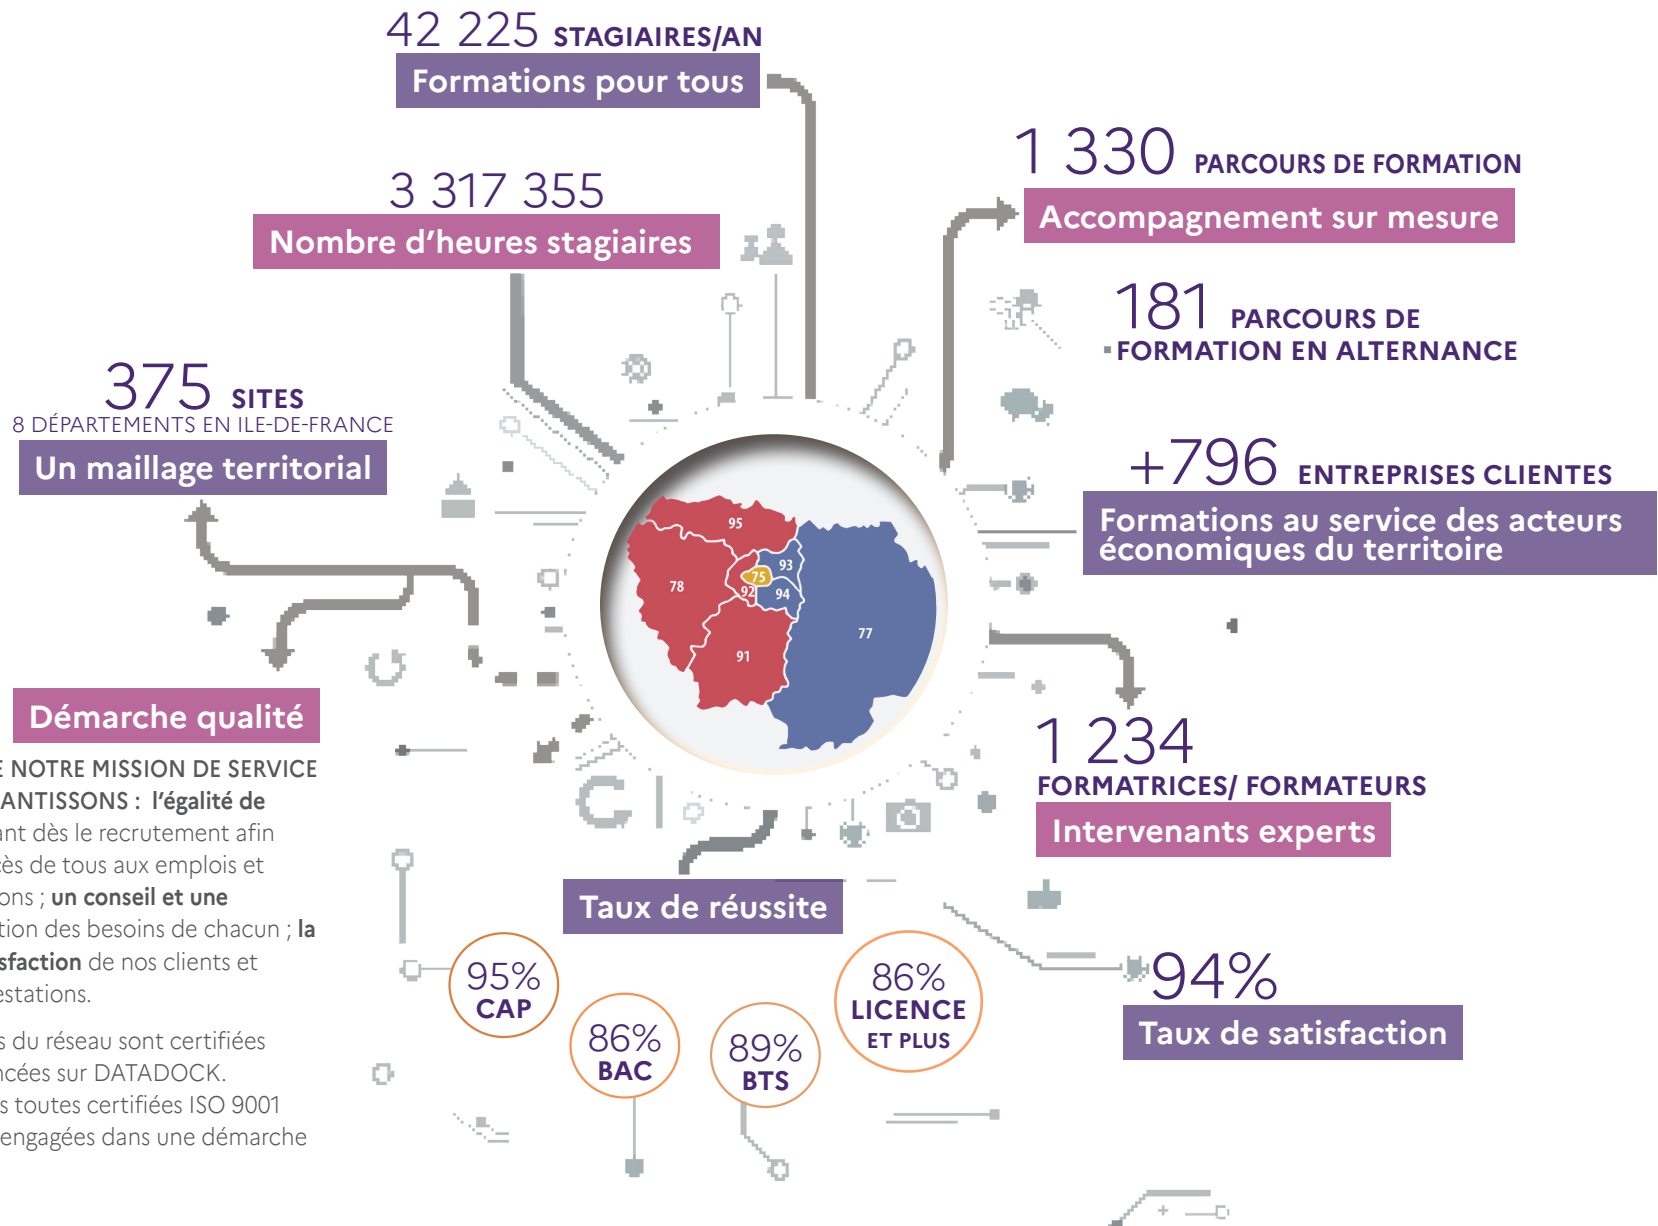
42 225 STAGIAIRES/AN
Formations pour tous

3 317 355
Nombre d'heures stagiaires

375 SITES
8 DÉPARTEMENTS EN ILE-DE-FRANCE
Un maillage territorial

1 330 PARCOURS DE FORMATION
Accompagnement sur mesure

181 PARCOURS DE FORMATION EN ALTERNANCE

+796 ENTREPRISES CLIENTES
Formations au service des acteurs économiques du territoire

95
93
75
92
94
78
91
77

Démarche qualité
E NOTRE MISSION DE SERVICE ANTISSONS : l'égalité de ant dès le recrutement afin ès de tous aux emplois et ons ; un conseil et une tion des besoins de chacun ; la sfaction de nos clients et estations.

s du réseau sont certifiées ncées sur DATADOCK. s toutes certifiées ISO 9001 engagées dans une démarche

1 234
FORMATRICES/ FORMATEURS
Intervenants experts

Taux de réussite

95% CAP
86% BAC
89% BTS
86% LICENCE ET PLUS

94%
Taux de satisfaction